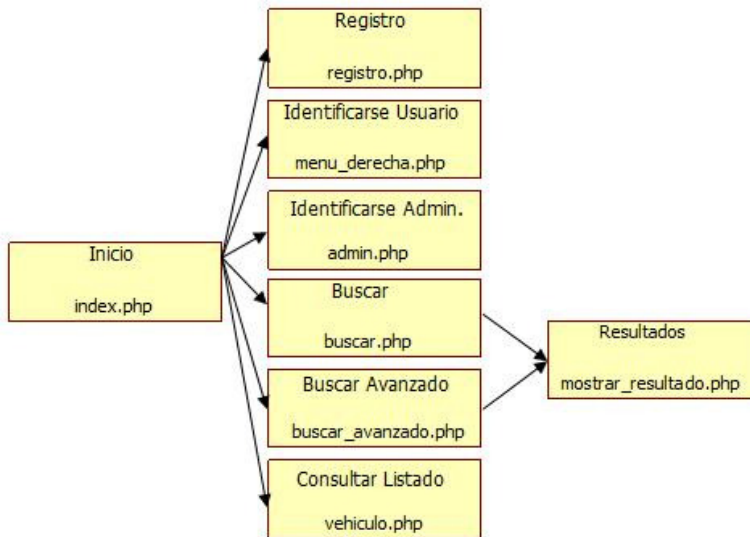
Registro

registro.php

Identificarse Usuario

menu_derecha.php

Identificarse Admin.

admin.php

Inicio

index.php

Buscar

buscar.php

Resultados

mostrar_resultado.php

Buscar Avanzado

buscar_avanzado.php

Consultar Listado

vehiculo.php